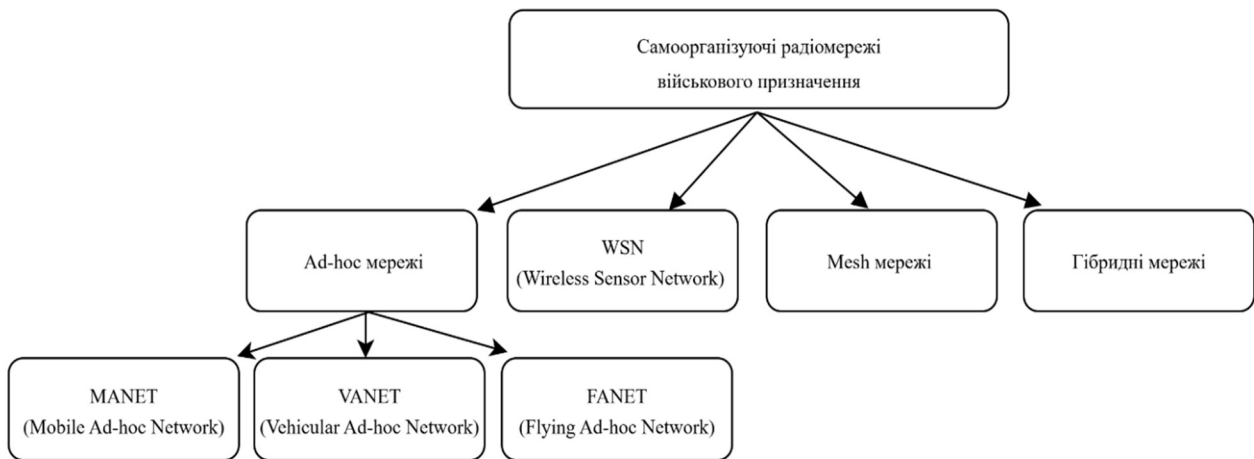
Самоорганізуючі радіомережі військового призначення

Ad-hoc мережі

WSN (Wireless Sensor Network)

Mesh мережі

Гібридні мережі

MANET (Mobile Ad-hoc Network)

VANET (Vehicular Ad-hoc Network)

FANET (Flying Ad-hoc Network)